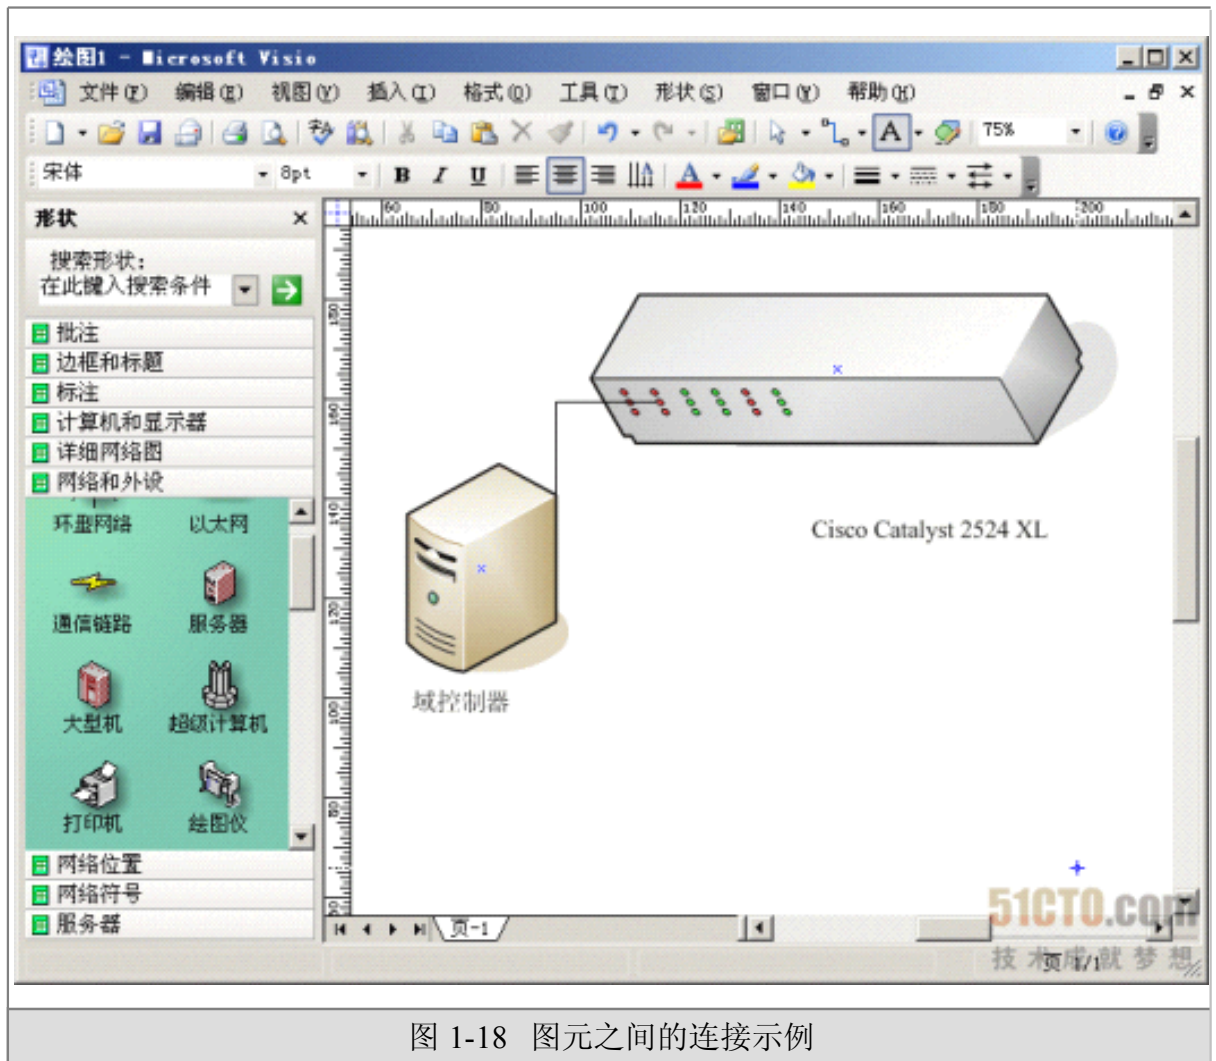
绘图1 - Microsoft Visio

文件(F) 编辑(E) 视图(V) 插入(I) 格式(O) 工具(T) 形状(S) 窗口(W) 帮助(H)

75%

宋体 8pt

B I U

形状

搜索形状：
在此键入搜索条件

批注
边框和标题
标注
计算机和显示器
详细网络图
网络和外设

环形网络 以太网
通信链路 服务器
大型机 超级计算机
打印机 绘图仪

网络位置
网络符号
服务器

60 80 100 120 140 160 180 200

180 160 140 120 100 80

Cisco Catalyst 2524 XL

域控制器

页-1

页 1/1

51CTO.com
技术成就梦想

图 1-18 图元之间的连接示例